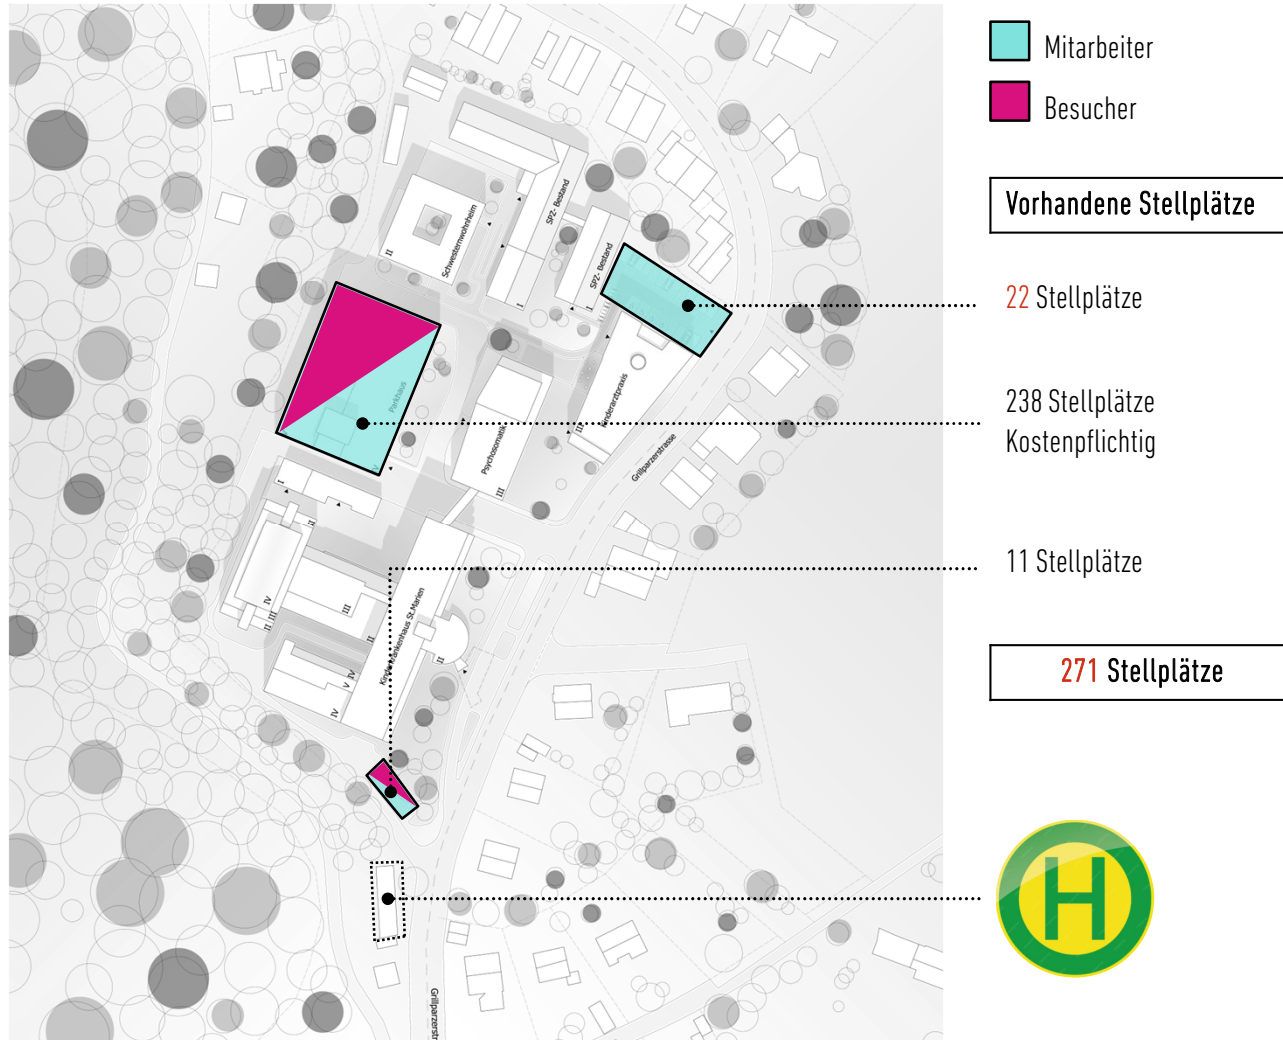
Mitarbeiter
Besucher

Vorhandene Stellplätze

22 Stellplätze

238 Stellplätze
Kostenpflichtig

11 Stellplätze

271 Stellplätze

H

Schwesternwohnheim
SPZ- Bestand
SPZ- Bestand
Parkhaus
Kinderarztpraxis
Psychosomatik
Grillparzerstrasse
Kinderkrankenhaus St.Marien
Grillparzerstr
II
III
IV